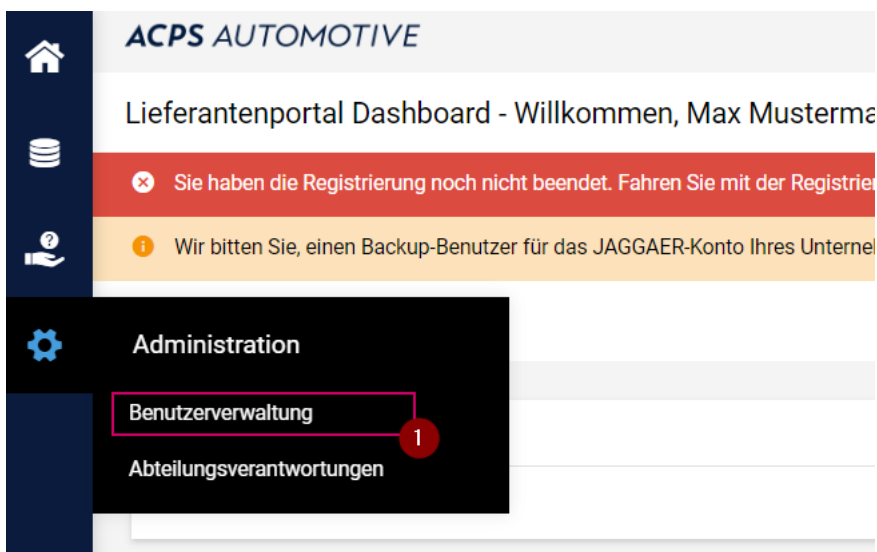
ACPS AUTOMOTIVE

Lieferantenportal Dashboard - Willkommen, Max Musterma

Sie haben die Registrierung noch nicht beendet. Fahren Sie mit der Registrier

Wir bitten Sie, einen Backup-Benutzer für das JAGGAER-Konto Ihres Unternel

Administration

Benutzerverwaltung

1

Abteilungsverantwortungen